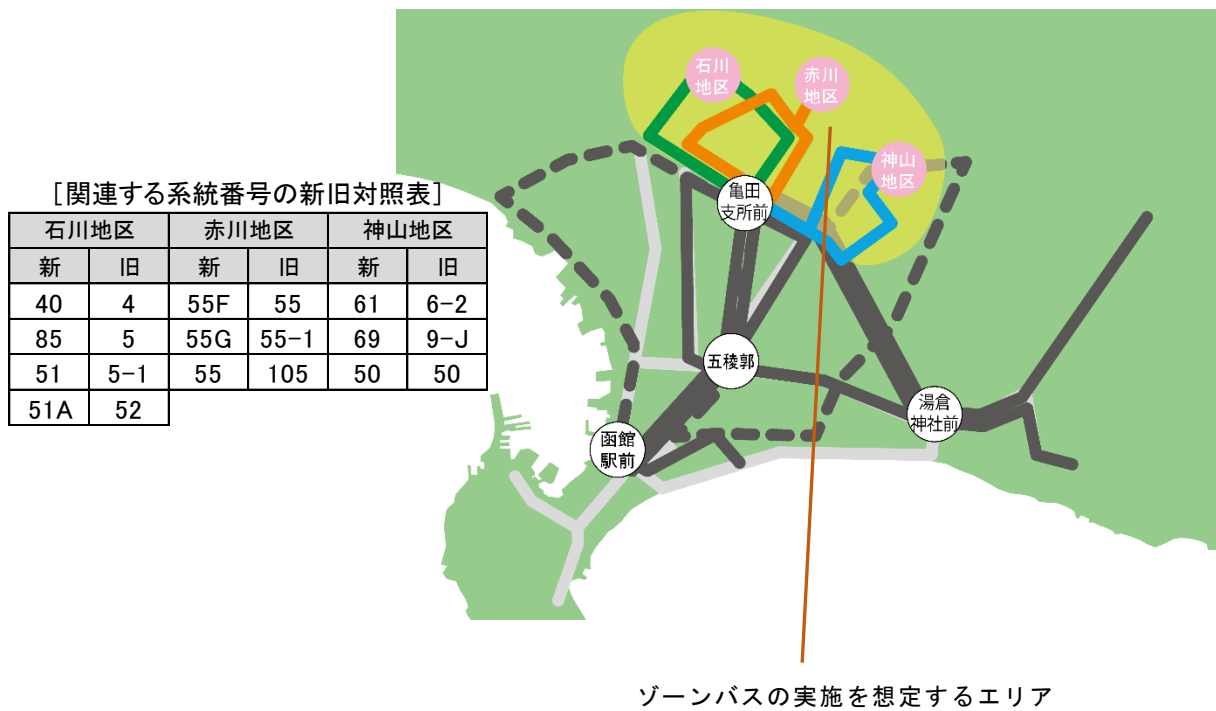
［関連する系統番号の新旧対照表］

| 石川地区 | | 赤川地区 | | 神山地区 | |
|---|---|---|---|---|---|
| 新 | 旧 | 新 | 旧 | 新 | 旧 |
| 40 | 4 | 55F | 55 | 61 | 6-2 |
| 85 | 5 | 55G | 55-1 | 69 | 9-J |
| 51 | 5-1 | 55 | 105 | 50 | 50 |
| 51A | 52 | | | | |

石川地区

赤川地区

神山地区

亀田支所前

五稜郭

湯倉神社前

函館駅前

ゾーンバスの実施を想定するエリア